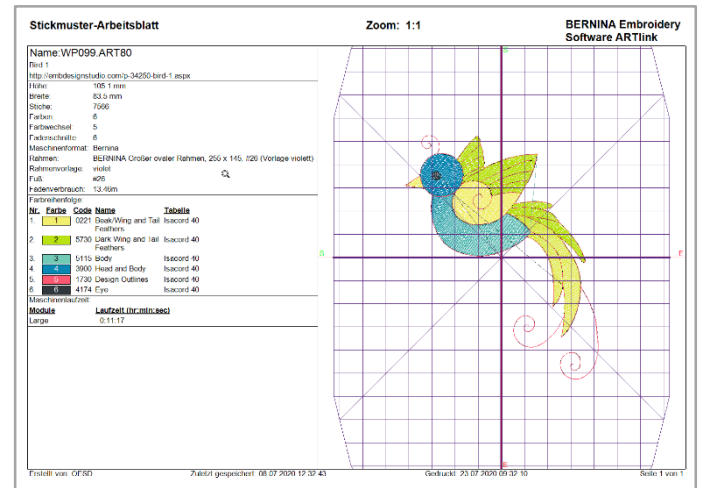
Stickmuster-Arbeitsblatt

Zoom: 1:1

BERNINA Embroidery Software ARTlink

Name:WP099.ART80
Bird 1
http://embdesignstudio.com/p-34250-bird-1.aspx

| | |
|---|---|
| Höhe: | 105.1 mm |
| Breite: | 83.5 mm |
| Stiche: | 7566 |
| Farben: | 6 |
| Farbwechsel: | 5 |
| Fadenschnitte: | 6 |
| Maschinenformat: | Bernina |
| Rahmen: | BERNINA Großer ovaler Rahmen, 255 x 145, #26 (Vorlage violett) |
| Rahmenvorlage: | violet |
| Fuß: | #26 |
| Fadenverbrauch: | 13.46m |

Farbreihenfolge:

| Nr. | Farbe | Code | Name | Tabelle |
|---|---|---|---|---|
| 1. | 1 | 0221 | Beak/Wing and Tail Feathers | Isacord 40 |
| 2. | 2 | 5730 | Dark Wing and Tail Feathers | Isacord 40 |
| 3. | 3 | 5115 | Body | Isacord 40 |
| 4. | 4 | 3900 | Head and Body | Isacord 40 |
| 5. | 5 | 1730 | Design Outlines | Isacord 40 |
| 6. | 6 | 4174 | Eye | Isacord 40 |

Maschinenlaufzeit:

| Module | Laufzeit (hr:min:sec) |
|---|---|
| Large | 0:11:17 |

S

E

Erstellt von: OESD    Zuletzt gespeichert: 08.07.2020 12:32:43    Gedruckt: 23.07.2020 09:32:10    Seite 1 von 1